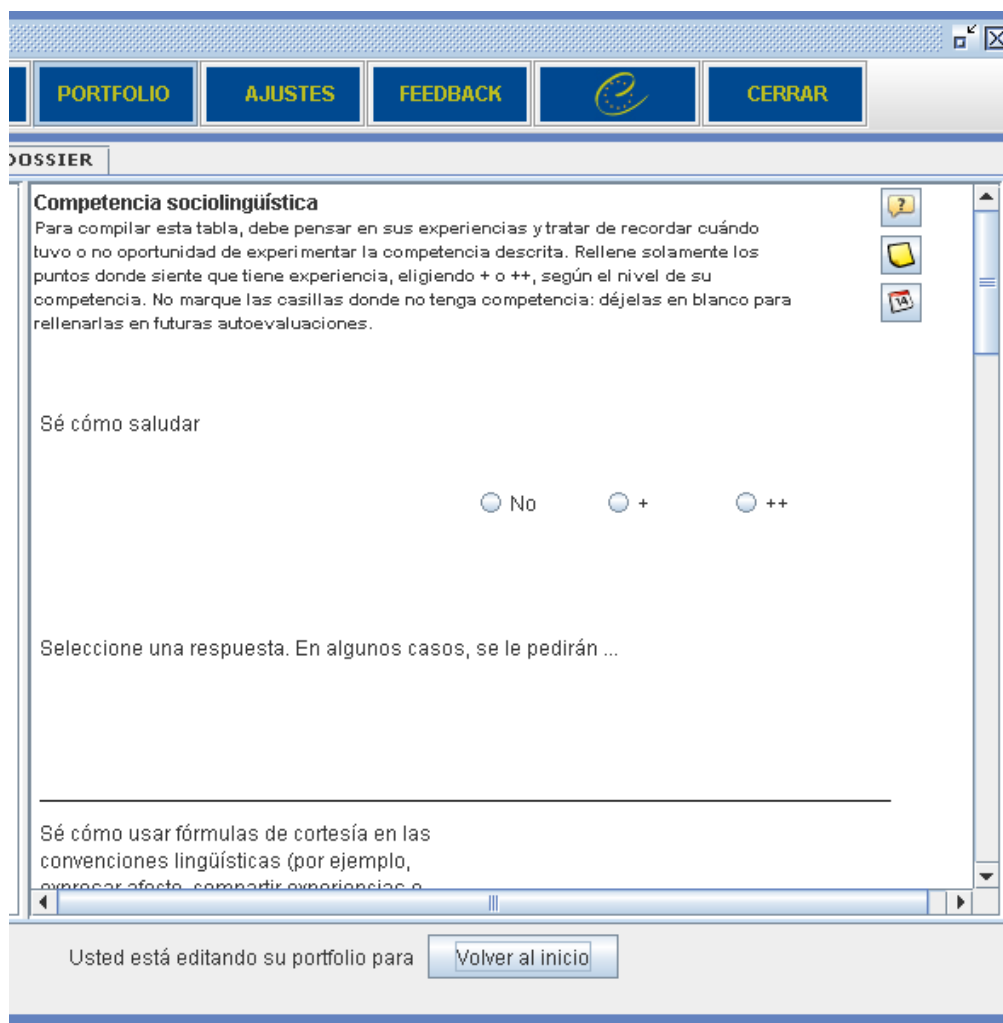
PORTFOLIO AJUSTES FEEDBACK CERRAR

DOSSIER

Competencia sociolingüística

Para compilar esta tabla, debe pensar en sus experiencias y tratar de recordar cuándo tuvo o no oportunidad de experimentar la competencia descrita. Rellene solamente los puntos donde siente que tiene experiencia, eligiendo + o ++, según el nivel de su competencia. No marque las casillas donde no tenga competencia: déjelas en blanco para rellenarlas en futuras autoevaluaciones.

14

Sé cómo saludar

No + ++

Seleccione una respuesta. En algunos casos, se le pedirán ...

Sé cómo usar fórmulas de cortesía en las convenciones lingüísticas (por ejemplo, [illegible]

Usted está editando su portfolio para Volver al inicio